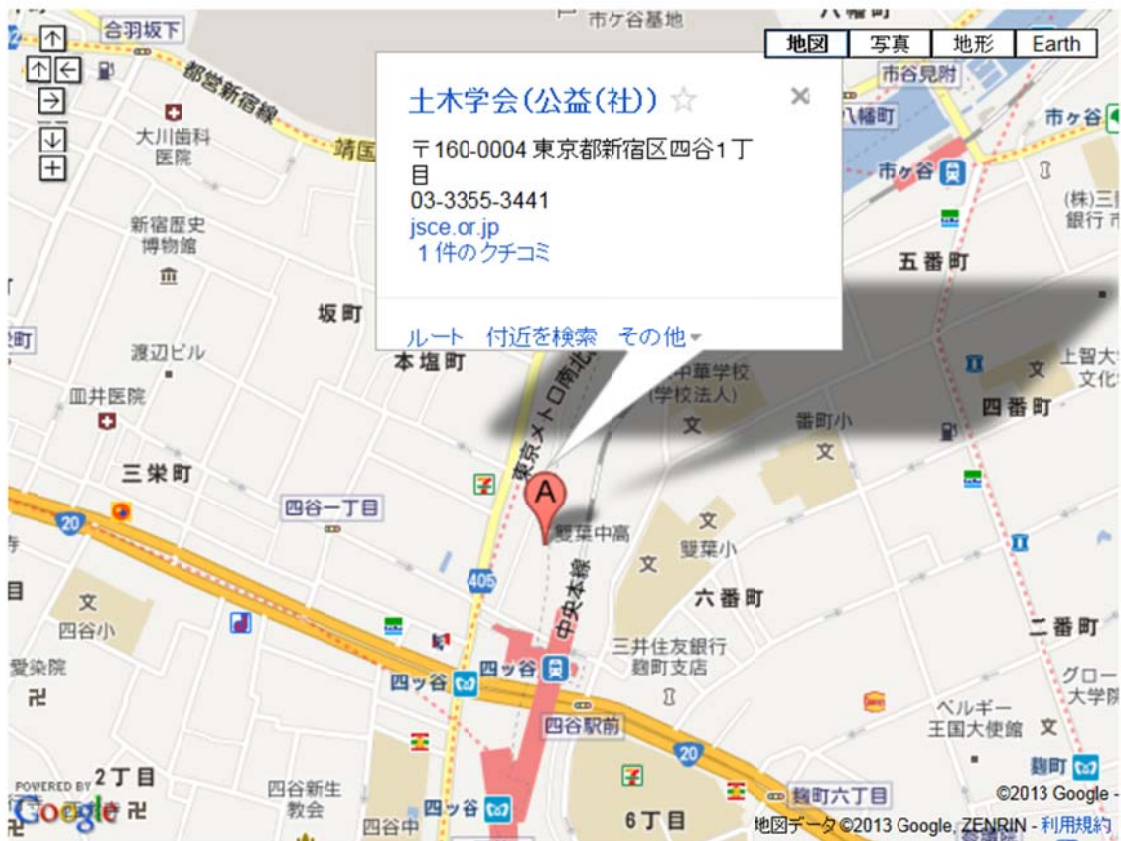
土木学会(公益(社)) ☆
〒160-0004 東京都新宿区四谷1丁目
03-3355-3441
jsce.or.jp
1件のクチコミ

ルート 付近を検索 その他

地図 写真 地形 Earth

合羽坂下
市ケ谷墓地
八幡町
都営新宿線
靖国
市谷見附
八幡町
市ケ谷
市ケ谷
大川歯科医院
新宿歴史博物館
(株)三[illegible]銀行 市
五番町
坂町
町
渡辺ビル
本塩町
東京メトロ南北線
中華学校(学校法人)
上智大 文化
四番町
皿井医院
番町小
三栄町
四谷一丁目
雙葉中高
雙葉小
中央本線
六番町
二番町
四谷小
愛染院
三井住友銀行麹町支店
グロー 大学院
四ッ谷
四ッ谷
ベルギー王国大使館
四谷駅前
2丁目
四谷新生教会
四谷中
四ッ谷
6丁目
麹町
麹町六丁目
20
20
405
POWERED BY Google
©2013 Google -
地図データ ©2013 Google, ZENRIN - 利用規約